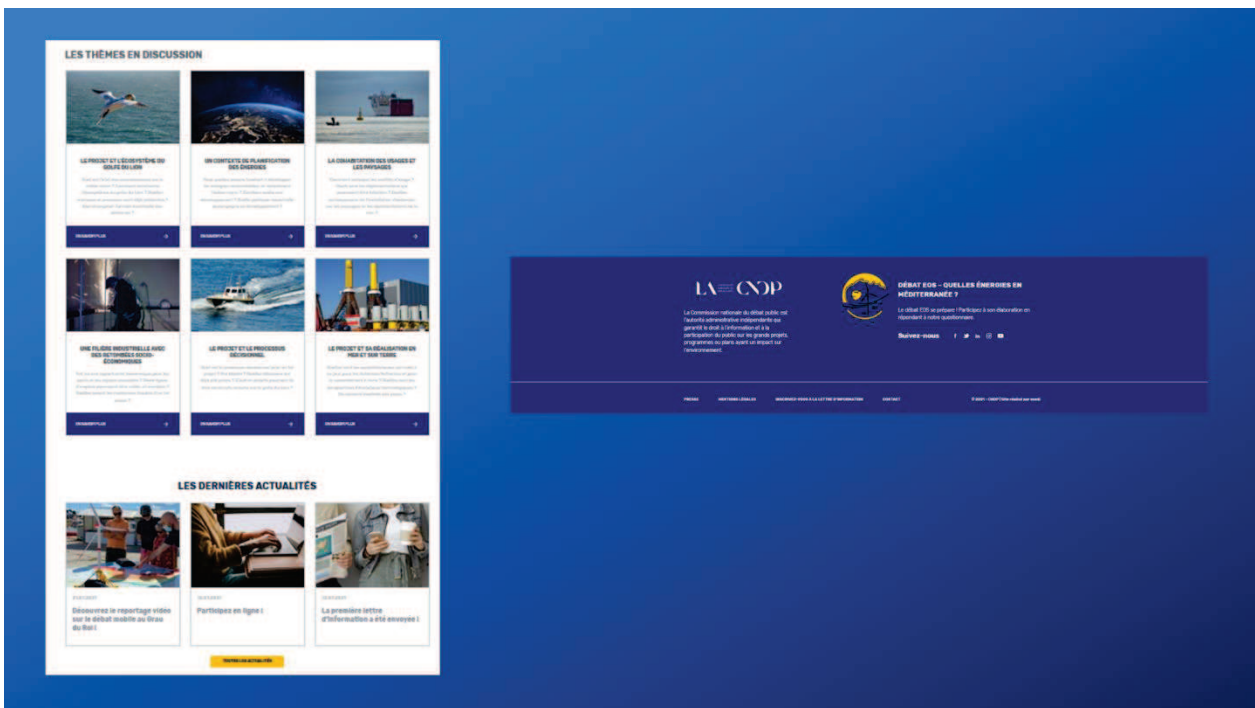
LES THÈMES EN DISCUSSION

LE PROJET ET L'ÉCOSYSTÈME DU GOLFE DU LION

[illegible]

EN SAVOIR PLUS

UN CONTEXTE DE PLANIFICATION DES ÉNERGIES

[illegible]

EN SAVOIR PLUS

LA COHABITATION DES USAGES ET LES PAYSAGES

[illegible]

EN SAVOIR PLUS

UNE FILIÈRE INDUSTRIELLE AVEC DES RETOMBÉES SOCIO-ÉCONOMIQUES

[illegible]

EN SAVOIR PLUS

LE PROJET ET LE PROCESSUS DÉCISIONNEL

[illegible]

EN SAVOIR PLUS

LE PROJET ET SA RÉALISATION EN MER ET SUR TERRE

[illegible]

EN SAVOIR PLUS

LES DERNIÈRES ACTUALITÉS

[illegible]

Découvrez le reportage vidéo sur le débat mobile au Grau du Roi !

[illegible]

Participez en ligne !

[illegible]

La première lettre d'information a été envoyée !

TOUTES LES ACTUALITÉS

LA CNDP

La Commission nationale du débat public est l'autorité administrative indépendante qui garantit le droit à l'information et à la participation du public sur les grands projets, programmes ou plans ayant un impact sur l'environnement.

DÉBAT EOS – QUELLES ÉNERGIES EN MÉDITERRANÉE ?

Le débat EOS se prépare ! Participez à son élaboration en répondant à notre questionnaire.

Suivez-nous

PRESSE   MENTIONS LÉGALES   INSCRIVEZ-VOUS À LA LETTRE D'INFORMATION   CONTACT   © 2021 - CNDP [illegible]